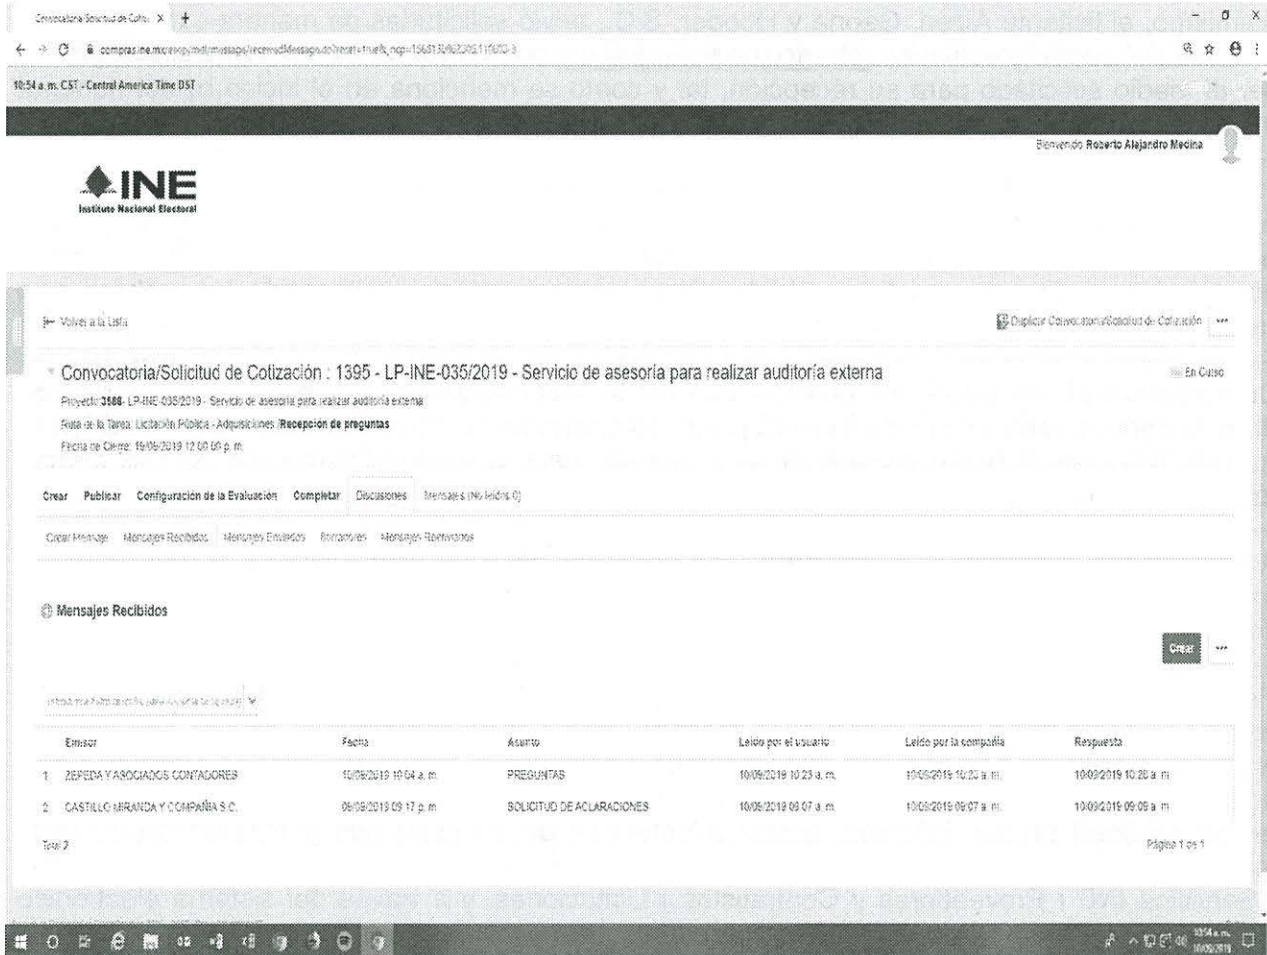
Convocatoria/Solicitud de Cotiz... ×

compras.ine.mx/esop/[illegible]

10:54 a. m. CST - Central America Time DST

Bienvenido Roberto Alejandro Medina

INE
Instituto Nacional Electoral

Volver a la Lista

Duplicar Convocatoria/Solicitud de Cotización

Convocatoria/Solicitud de Cotización : 1395 - LP-INE-035/2019 - Servicio de asesoría para realizar auditoría externa

En Curso

Proyecto: 3588 - LP-INE-035/2019 - Servicio de asesoría para realizar auditoría externa
Ruta de la Tarea: Licitación Pública - Adquisiciones /Recepción de preguntas
Fecha de Cierre: 19/09/2019 12:00:00 p. m.

Crear Publicar Configuración de la Evaluación Completar Discusiones Mensajes (No leídos 0)

Crear Mensaje Mensajes Recibidos Mensajes Enviados Borradores Mensajes Recibidos

Mensajes Recibidos

Crear

| | Emisor | Fecha | Asunto | Leído por el usuario | Leído por la compañía | Respuesta |
|---|---|---|---|---|---|---|
| 1 | ZEPEDA Y ASOCIADOS CONTADORES | 10/09/2019 10:04 a. m. | PREGUNTAS | 10/09/2019 10:23 a. m. | 10/09/2019 10:23 a. m. | 10/09/2019 10:28 a. m. |
| 2 | CASTILLO MIRANDA Y COMPAÑÍA S.C. | 09/09/2019 09:17 p. m. | SOLICITUD DE ACLARACIONES | 10/09/2019 09:07 a. m. | 10/09/2019 09:07 a. m. | 10/09/2019 09:09 a. m. |

Total 2

Página 1 de 1

10:54 a. m. 10/09/2019